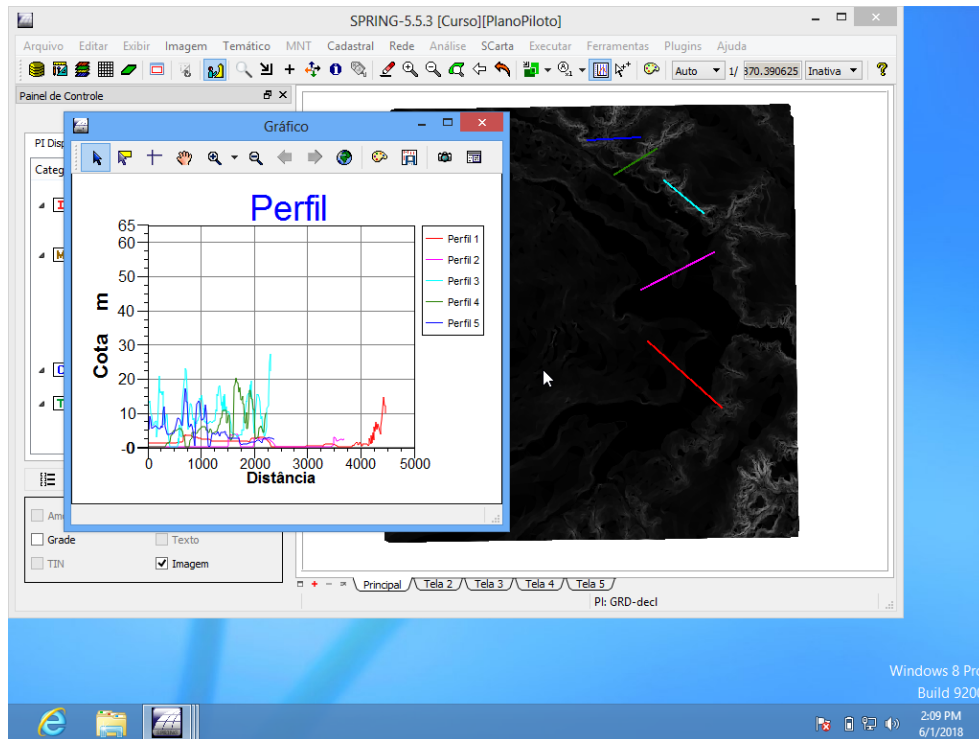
SPRING-5.5.3 [Curso][PlanoPiloto]

Arquivo Editar Exibir Imagem Temático MNT Cadastral Rede Análise SCarta Executar Ferramentas Plugins Ajuda

Auto 1/ 370.390625 Inativa

Painel de Controle

PI Disp

Categ

Gráfico

Perfil

| Perfil 1 |
|---|
| Perfil 2 |
| Perfil 3 |
| Perfil 4 |
| Perfil 5 |

65
60
50
40
30
20
10
0

Cota m

0 1000 2000 3000 4000 5000
Distância

Am
Texto
Grade
TIN
Imagem

Principal Tela 2 Tela 3 Tela 4 Tela 5

PI: GRD-decl

Windows 8 Pro
Build 920

2:09 PM
6/1/2018